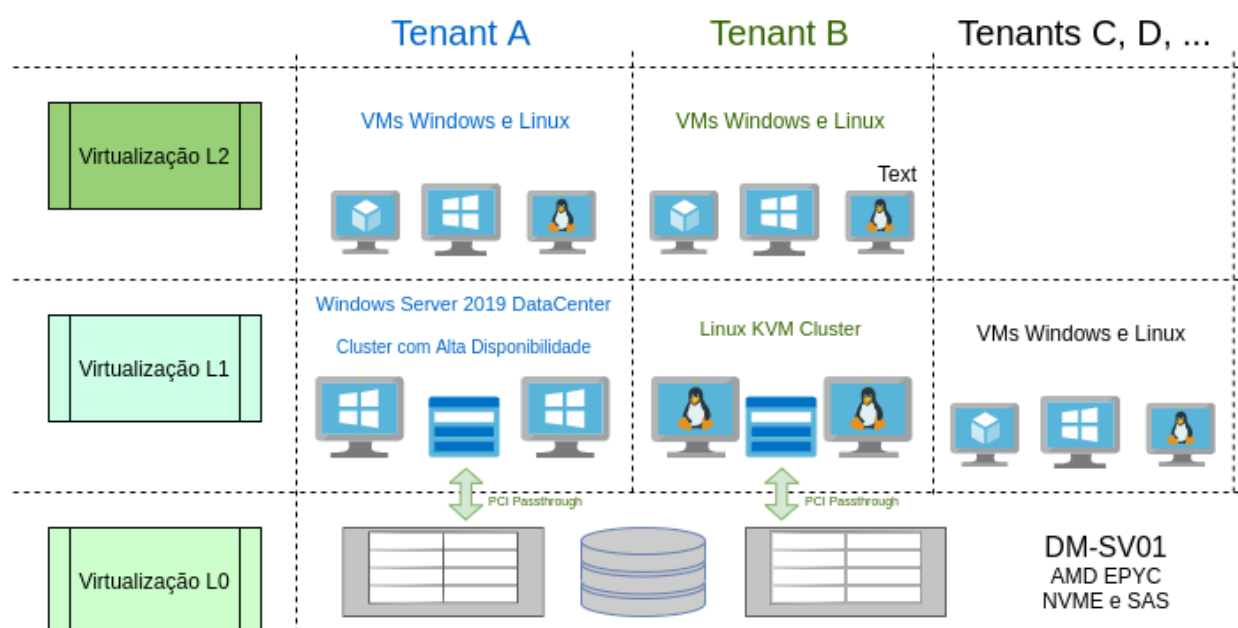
Tenant A

Tenant B

Tenants C, D, ...

Virtualização L2

VMs Windows e Linux

VMs Windows e Linux

Text

Virtualização L1

Windows Server 2019 DataCenter

Cluster com Alta Disponibilidade

Linux KVM Cluster

VMs Windows e Linux

Virtualização L0

PCI Passthrough

PCI Passthrough

DM-SV01
AMD EPYC
NVME e SAS